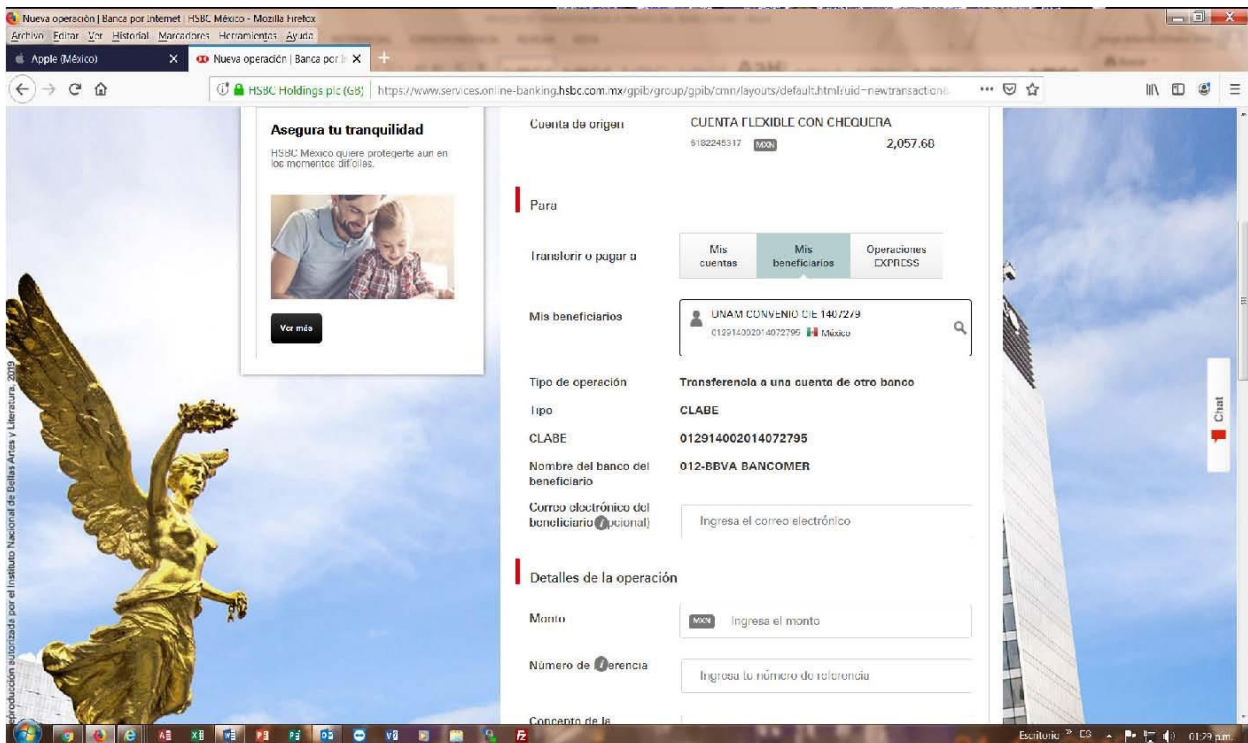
Nueva operación | Banca por Internet | HSBC México - Mozilla Firefox
Archivo Editar Ver Historial Marcadores Herramientas Ayuda
Apple (México)
Nueva operación | Banca por I
HSBC Holdings plc (GB) | https://www.services.online-banking.hsbc.com.mx/gpib/group/gpib/cmn/layouts/default.html?uid=newtransaction

Asegura tu tranquilidad
HSBC México quiere protegerte aun en los momentos difíciles.
Ver más

Cuenta de origen
CUENTA FLEXIBLE CON CHEQUERA
6182245317 MXN 2,057.68

Para

Transferir o pagar a
Mis cuentas
Mis beneficiarios
Operaciones EXPRESS

Mis beneficiarios
UNAM CONVENIO CIE 1407279
012914002014072795 México

Tipo de operación
Transferencia a una cuenta de otro banco
Tipo
CLABE
CLABE
012914002014072795
Nombre del banco del beneficiario
012-BBVA BANCOMER
Correo electrónico del beneficiario (opcional)
Ingresa el correo electrónico

Detalles de la operación

Monto
MXN Ingresa el monto
Número de referencia
Ingresa tu número de referencia
Concepto de la

Chat

Reproducción autorizada por el Instituto Nacional de Bellas Artes y Literatura, 2019

Escritorio 01:29 p.m.